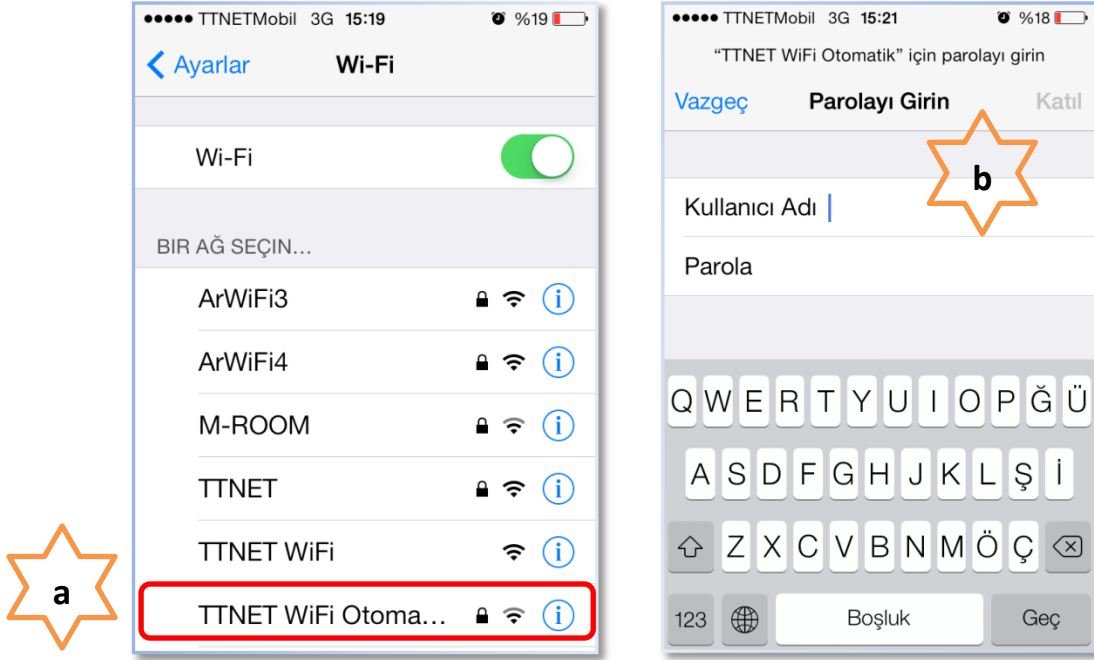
a

●●●●● TTNETMobil 3G 15:19 %19

Ayarlar Wi-Fi

Wi-Fi

BIR AĞ SEÇIN...

ArWiFi3

ArWiFi4

M-ROOM

TTNET

TTNET WiFi

TTNET WiFi Otoma...

●●●●● TTNETMobil 3G 15:21 %18

"TTNET WiFi Otomatik" için parolayı girin

Vazgeç Parolayı Girin Katıl

b

Kullanıcı Adı

Parola

Q W E R T Y U I O P Ğ Ü

A S D F G H J K L Ş İ

Z X C V B N M Ö Ç

123 Boşluk Geç